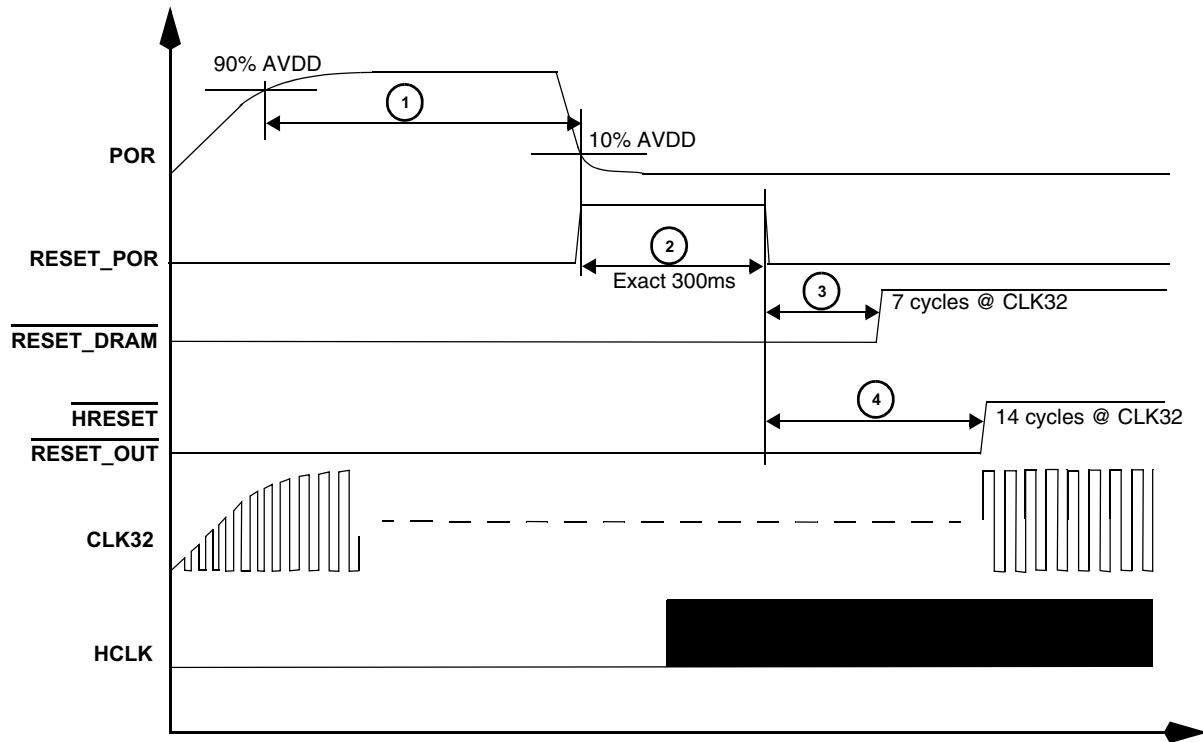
90% AVDD

1

10% AVDD

POR

2

RESET_POR

Exact 300ms

3

7 cycles @ CLK32

$\overline{\text{RESET\_DRAM}}$

4

$\overline{\text{HRESET}}$

14 cycles @ CLK32

$\overline{\text{RESET\_OUT}}$

CLK32

HCLK